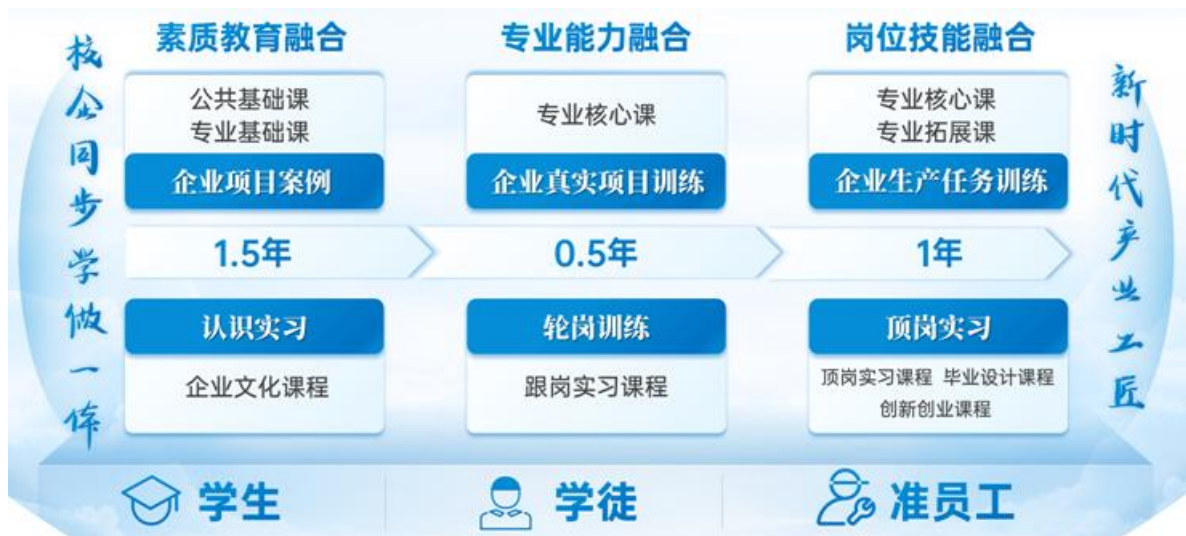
校企同步学做一体

素质教育融合

公共基础课
专业基础课

企业项目案例

1.5年

认识实习

企业文化课程

专业能力融合

专业核心课

企业真实项目训练

0.5年

轮岗训练

跟岗实习课程

岗位技能融合

专业核心课
专业拓展课

企业生产任务训练

1年

顶岗实习

顶岗实习课程 毕业设计课程
创新创业课程

新时代产业工匠

学生

学徒

准员工